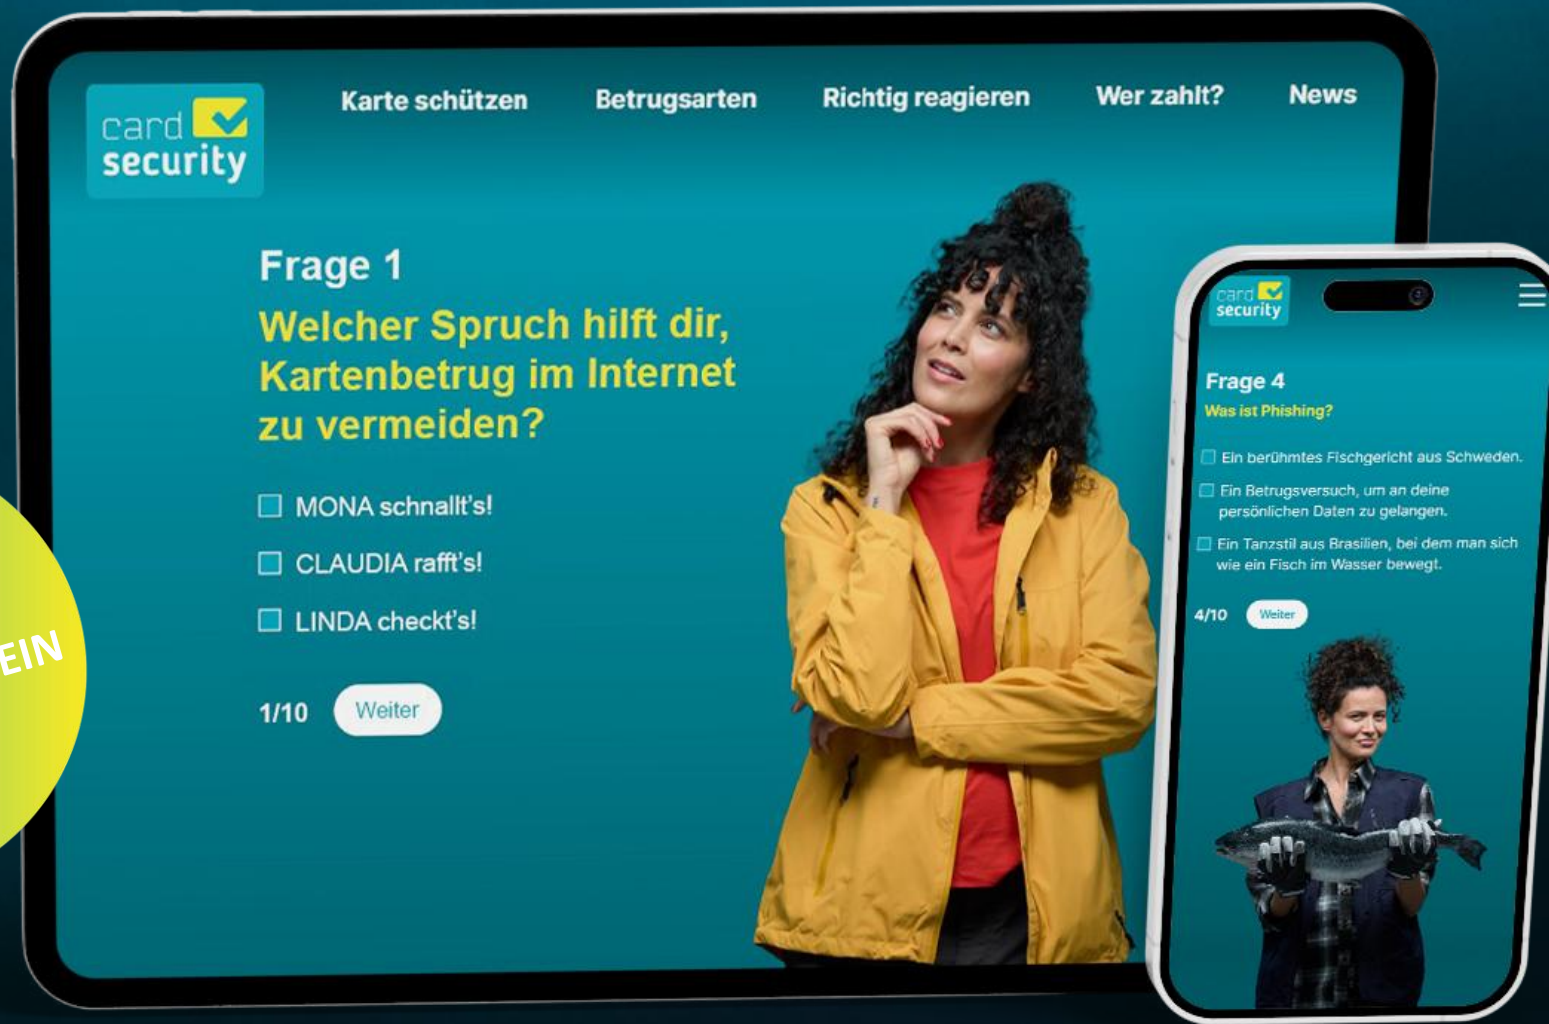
card security

Karte schützen Betrugsarten Richtig reagieren Wer zahlt? News

Frage 1

Welcher Spruch hilft dir, Kartenbetrug im Internet zu vermeiden?

☐ MONA schnallt's!

☐ CLAUDIA rafft's!

☐ LINDA checkt's!

1/10 Weiter

EIN

card security

Frage 4

Was ist Phishing?

☐ Ein berühmtes Fischgericht aus Schweden.

☐ Ein Betrugsversuch, um an deine persönlichen Daten zu gelangen.

☐ Ein Tanzstil aus Brasilien, bei dem man sich wie ein Fisch im Wasser bewegt.

4/10 Weiter